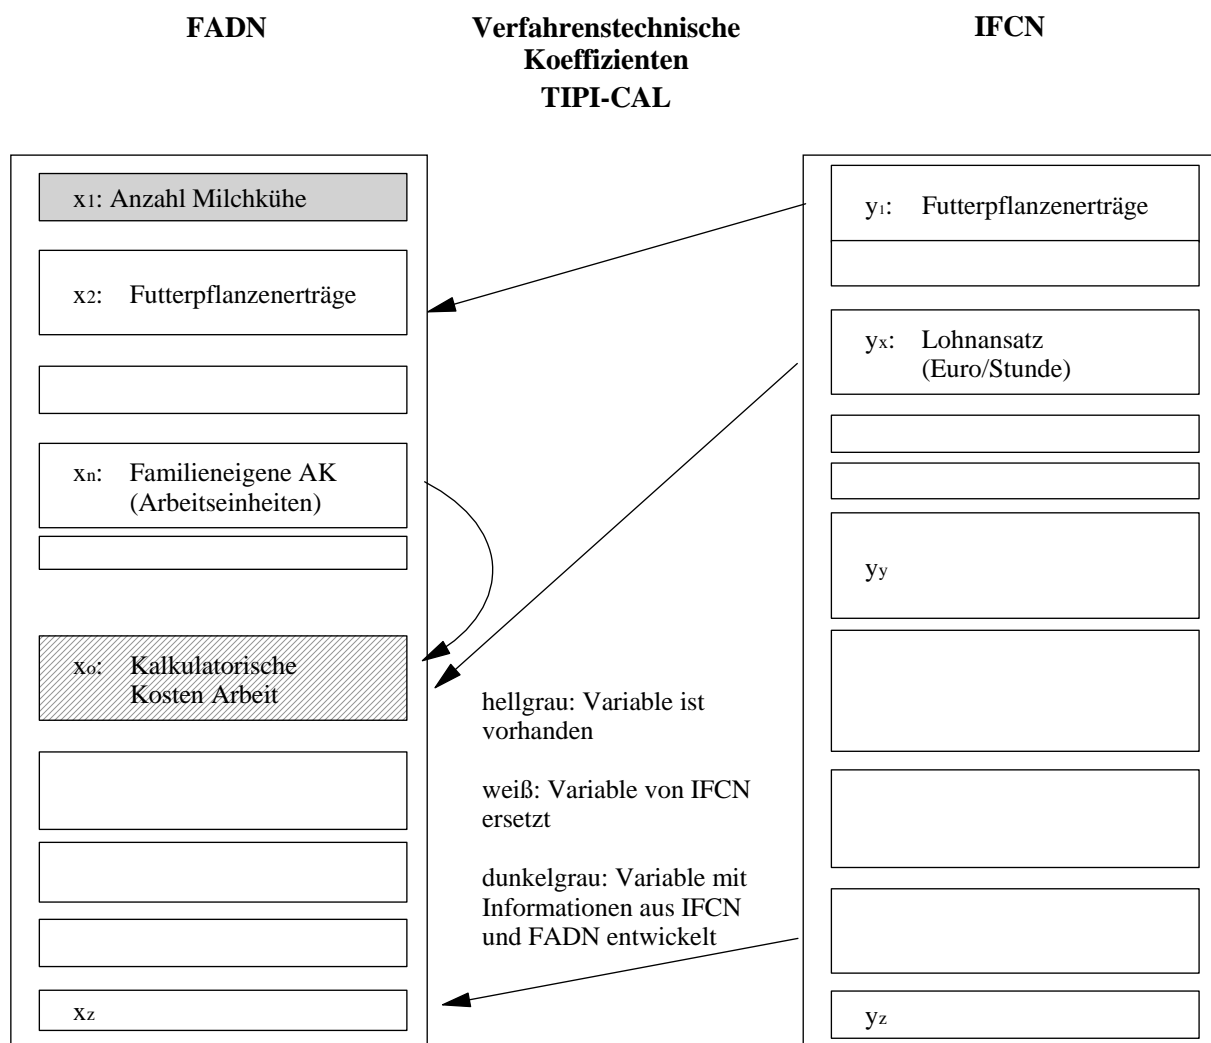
FADN

Verfahrenstechnische Koeffizienten
TIPI-CAL

IFCN

$x_1$: Anzahl Milchkühe

$x_2$: Futterpflanzenerträge

$x_n$: Familieneigene AK (Arbeitseinheiten)

$x_o$: Kalkulatorische Kosten Arbeit

$x_z$

$y_1$: Futterpflanzenerträge

$y_x$: Lohnansatz (Euro/Stunde)

$y_y$

$y_z$

hellgrau: Variable ist vorhanden

weiß: Variable von IFCN ersetzt

dunkelgrau: Variable mit Informationen aus IFCN und FADN entwickelt